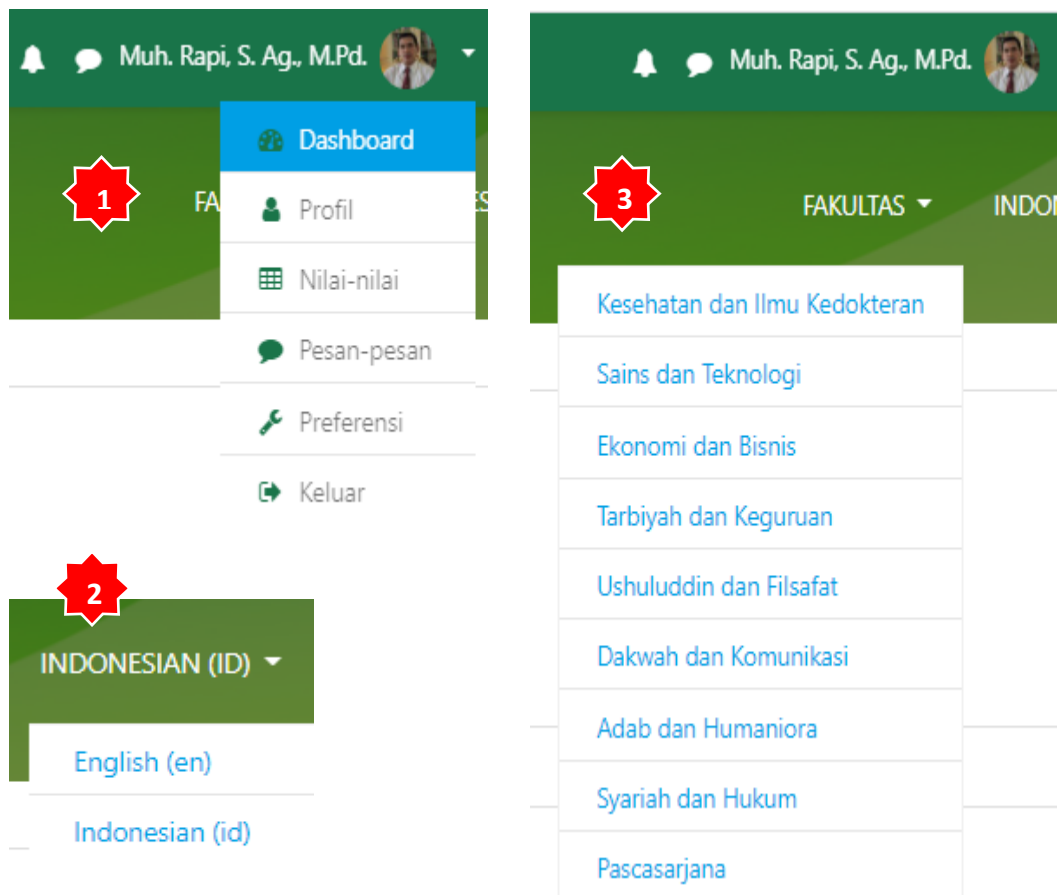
Muh. Rapi, S. Ag., M.Pd.

1

FA

ES

Dashboard

Profil

Nilai-nilai

Pesan-pesan

Preferensi

Keluar

2

INDONESIAN (ID)

English (en)

Indonesian (id)

Muh. Rapi, S. Ag., M.Pd.

3

FAKULTAS

INDON

Kesehatan dan Ilmu Kedokteran

Sains dan Teknologi

Ekonomi dan Bisnis

Tarbiyah dan Keguruan

Ushuluddin dan Filsafat

Dakwah dan Komunikasi

Adab dan Humaniora

Syariah dan Hukum

Pascasarjana